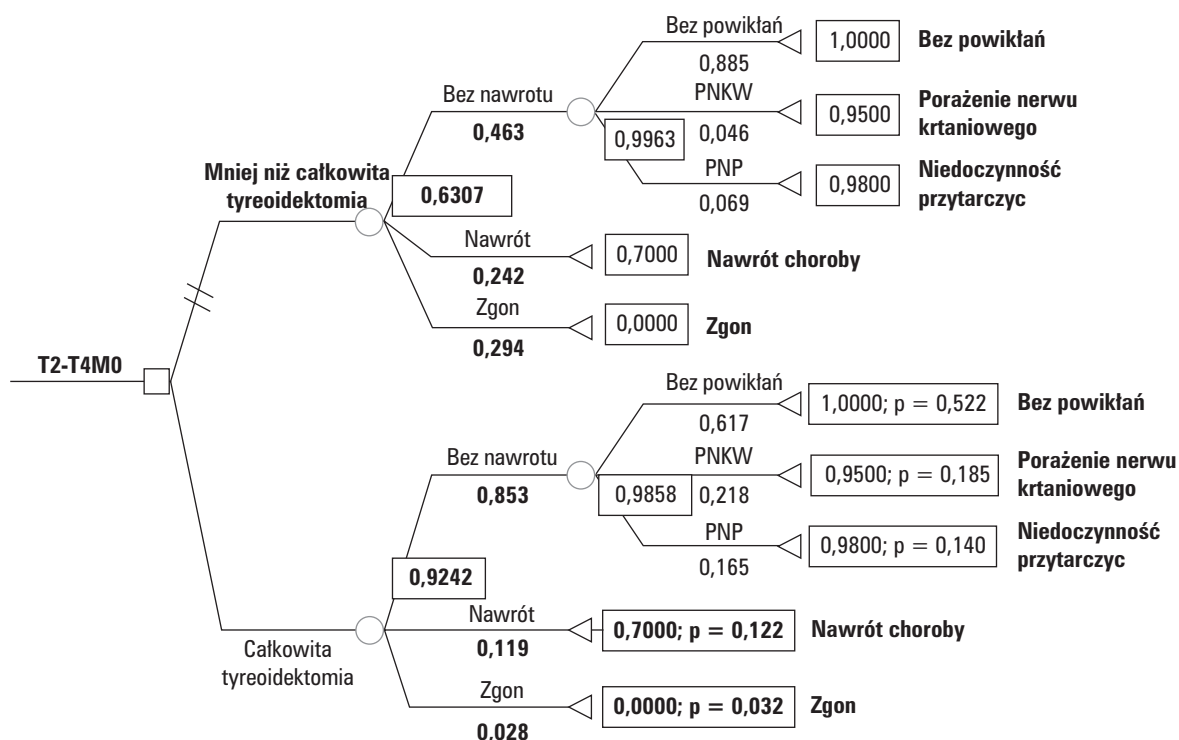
Bez powikłań
1,0000
Bez powikłań
0,885
Bez nawrotu
PNKW
Porażenie nerwu krtaniowego
0,9500
0,463
0,9963
0,046
Mniej niż całkowita tyreoidektomia
PNP
Niedoczynność przytarczyc
0,9800
0,6307
0,069
Nawrót
0,7000
Nawrót choroby
0,242
Zgon
0,0000
Zgon
0,294
T2-T4M0
Bez powikłań
1,0000; p = 0,522
Bez powikłań
0,617
Bez nawrotu
PNKW
Porażenie nerwu krtaniowego
0,9500; p = 0,185
0,853
0,9858
0,218
PNP
Niedoczynność przytarczyc
0,9800; p = 0,140
0,165
0,9242
Nawrót
0,7000; p = 0,122
Nawrót choroby
0,119
Całkowita tyreoidektomia
Zgon
0,0000; p = 0,032
Zgon
0.028